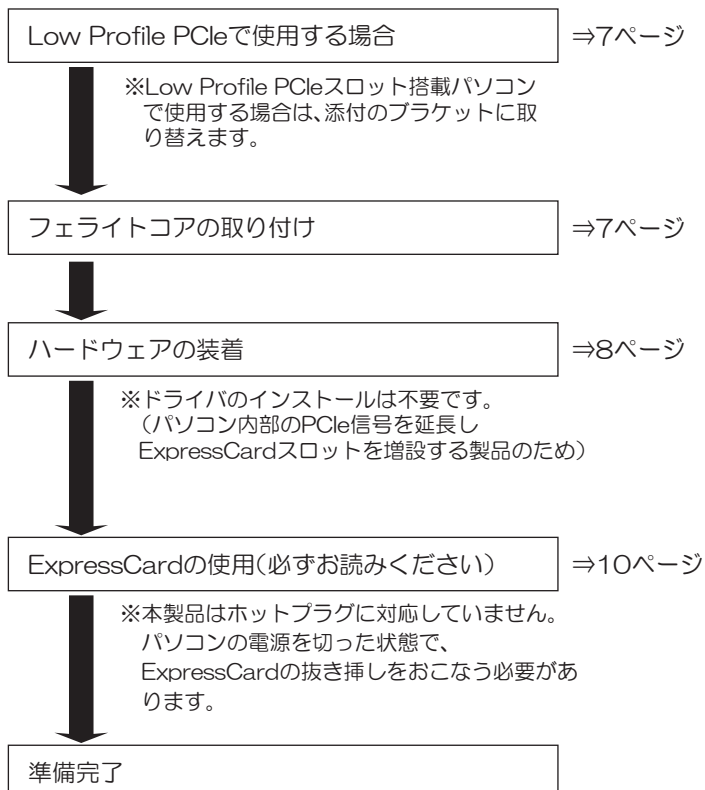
Low Profile PCIeで使用する場合

⇒7ページ

※Low Profile PCIeスロット搭載パソコンで使用する場合は、添付のブラケットに取り替えます。

フェライトコアの取り付け

⇒7ページ

ハードウェアの装着

⇒8ページ

※ドライバのインストールは不要です。
（パソコン内部のPCIe信号を延長しExpressCardスロットを増設する製品のため）

ExpressCardの使用（必ずお読みください）

⇒10ページ

※本製品はホットプラグに対応していません。
パソコンの電源を切った状態で、ExpressCardの抜き挿しをおこなう必要があります。

準備完了